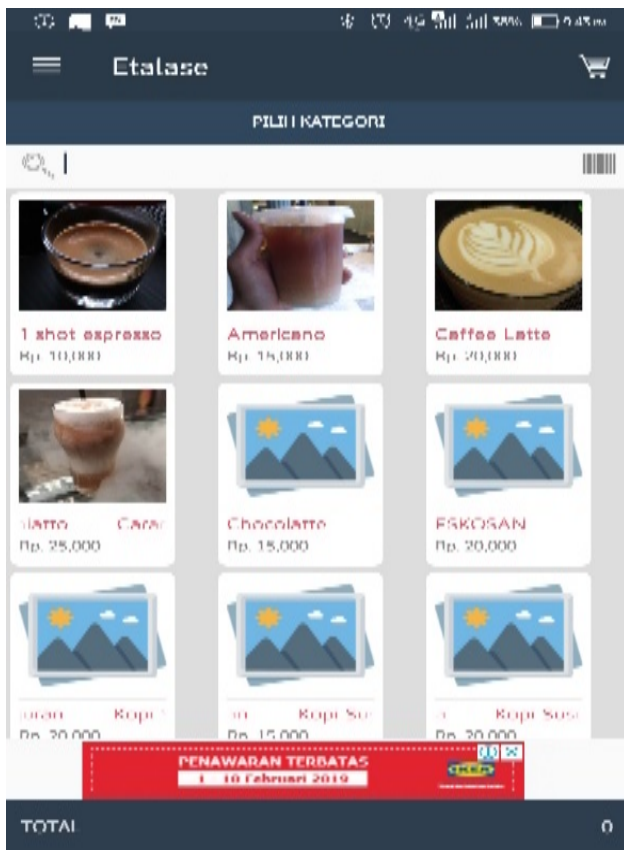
Etalase

PILIH KATEGORI

1 shot espresso
Rp. 10,000

Americano
Rp. 15,000

Caffee Latte
Rp. 20,000

hiatto Cara
Rp. 25,000

Chocolatte
Rp. 15,000

ESKOSAN
Rp. 20,000

uran Kopi
Rp. 20,000

n Kopi Su
Rp. 15,000

Kopi Susu
Rp. 20,000

PENAWARAN TERBATAS
1 - 10 Februari 2019

IKEA

TOTAL
0